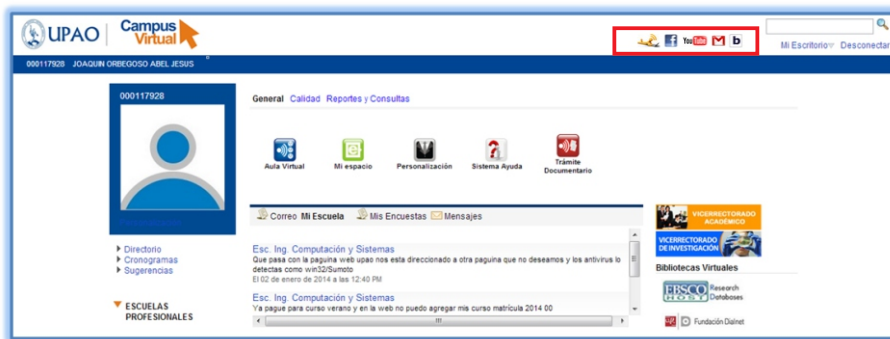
UPAO | Campus Virtual

YouTube M b

Mi Escritorio Desconectar

000117928 JOAQUIN ORBEGOSO ABEL JESUS

000117928

General Calidad Reportes y Consultas

Aula Virtual
Mi espacio
Personalización
Sistema Ayuda
Trámite Documentario

Correo Mi Escuela Mis Encuestas Mensajes

Esc. Ing. Computación y Sistemas
Que pasa con la paguina web upao nos esta direccionado a otra paguina que no deseamos y los antivirus lo detectas como win32/Sumoto
El 02 de enero de 2014 a las 12:40 PM

Esc. Ing. Computación y Sistemas
Ya pague para curso verano y en la web no puedo agregar mis curso matrícula 2014 00

Directorio
Cronogramas
Sugerencias

ESCUELAS PROFESIONALES

VICERRECTORADO ACADÉMICO
VICERRECTORADO DE INVESTIGACIÓN

Bibliotecas Virtuales

EBSCO HOST Research Databases

Fundación Dialnet